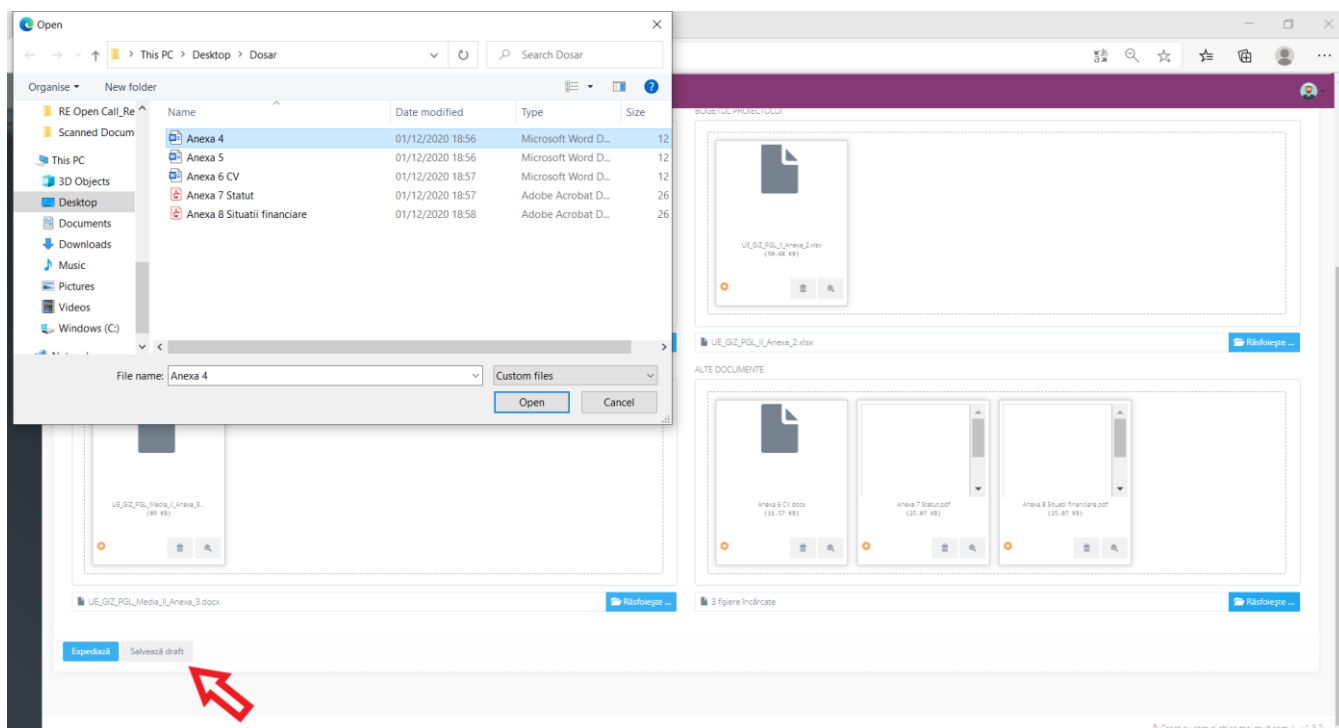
Open

This PC > Desktop > Dosar

Search Dosar

Organise ▾ New folder

RE Open Call_Re
Scanned Docum
This PC
3D Objects
Desktop
Documents
Downloads
Music
Pictures
Videos
Windows (C:)

| Name | Date modified | Type | Size |
|---|---|---|---|
| Anexa 4 | 01/12/2020 18:56 | Microsoft Word D... | 12 |
| Anexa 5 | 01/12/2020 18:56 | Microsoft Word D... | 12 |
| Anexa 6 CV | 01/12/2020 18:57 | Microsoft Word D... | 12 |
| Anexa 7 Statut | 01/12/2020 18:57 | Adobe Acrobat D... | 26 |
| Anexa 8 Situatii financiare | 01/12/2020 18:58 | Adobe Acrobat D... | 26 |

File name: Anexa 4
Custom files
Open Cancel

BUGETUL PROIECTULUI

UE_GIZ_PGL_II_Anexa_2.xlsx
(50.48 KB)

UE_GIZ_PGL_II_Anexa_2.xlsx
Răsfoieşte ...

ALTE DOCUMENTE

Anexa 6 CV.docx
(11.57 KB)

Anexa 7 Statut.pdf
(25.07 KB)

Anexa 8 Situatii financiare.pdf
(25.07 KB)

3 fişiere încărcate
Răsfoieşte ...

UE_GIZ_PGL_Media_II_Anexa_3...
(80 KB)

UE_GIZ_PGL_Media_II_Anexa_3.docx
Răsfoieşte ...

Expediază
Salvează draft